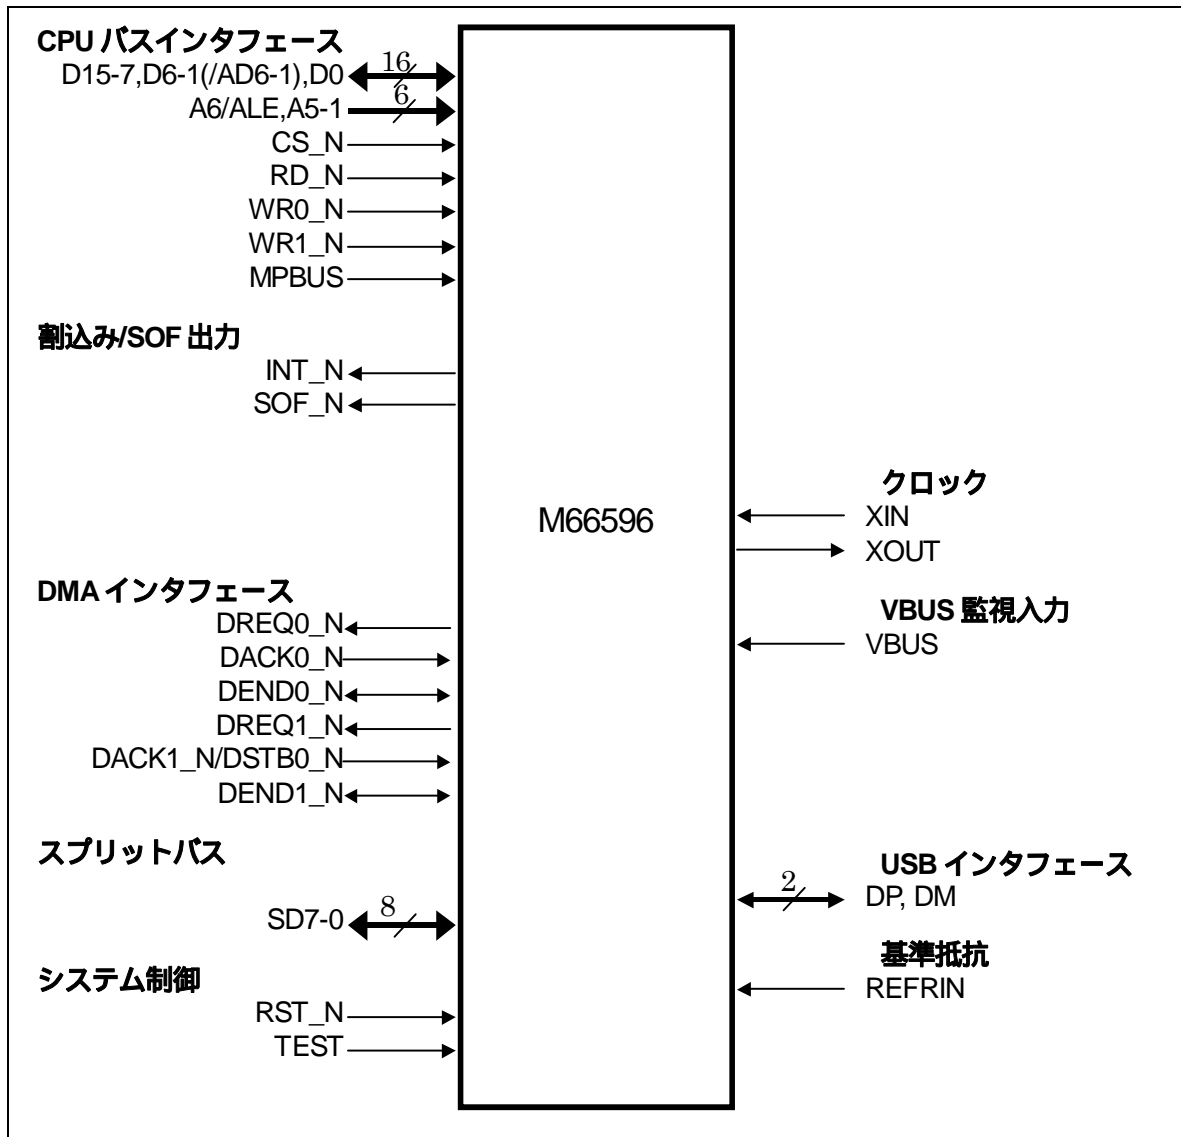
CPU バスインタフェース
D15-7,D6-1(/AD6-1),D0 16
A6/ALE,A5-1 6
CS_N
RD_N
WR0_N
WR1_N
MPBUS

割込み/SOF 出力
INT_N
SOF_N

M66596

クロック
XIN
XOUT

DMA インタフェース
DREQ0_N
DACK0_N
DEND0_N
DREQ1_N
DACK1_N/DSTB0_N
DEND1_N

VBUS 監視入力
VBUS

スプリットバス
SD7-0 8

USB インタフェース
2 DP, DM

基準抵抗
REFRIN

システム制御
RST_N
TEST